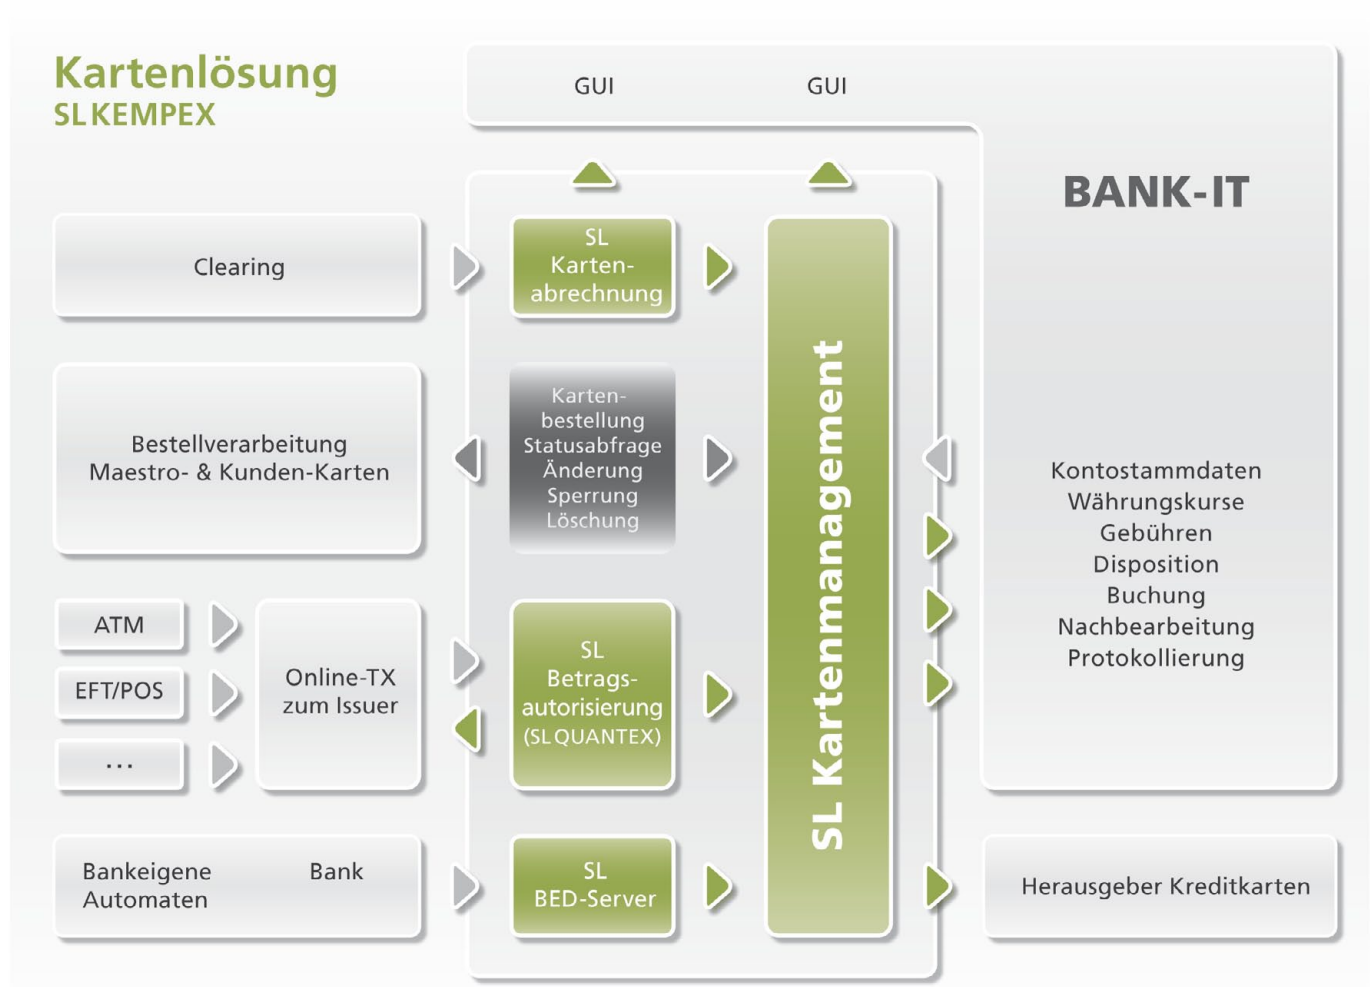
Kartenlösung
SL KEMPEX

GUI GUI

BANK-IT

Clearing

SL Kartenabrechnung

Bestellverarbeitung
Maestro- & Kunden-Karten

Kartenbestellung
Statusabfrage
Änderung
Sperrung
Löschung

SL Kartenmanagement

Kontostammdaten
Währungskurse
Gebühren
Disposition
Buchung
Nachbearbeitung
Protokollierung

ATM

EFT/POS

...

Online-TX
zum Issuer

SL
Betragsautorisierung
(SL QUANTEX)

Bankeigene Automaten

Bank

SL
BED-Server

Herausgeber Kreditkarten